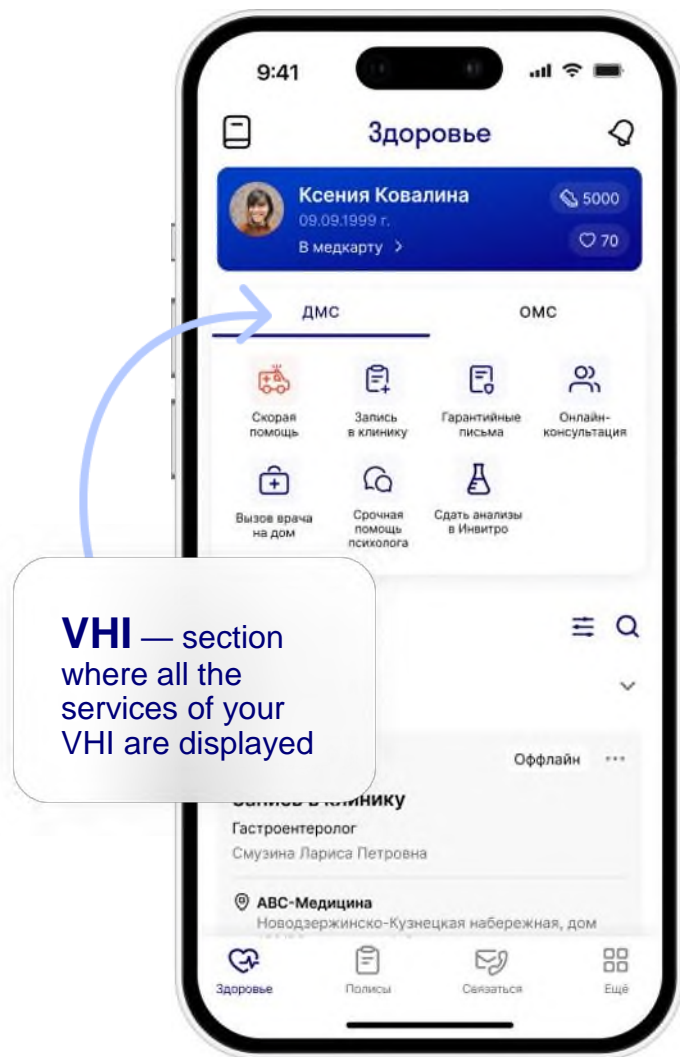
9:41

Здоровье

Ксения Ковалина
09.09.1999 г.
В медкарту >

5000
70

ДМС
ОМС

Скорая помощь
Запись в клинику
Гарантийные письма
Онлайн-консультация
Вызов врача на дом
Срочная помощь психолога
Сдать анализы в Инвитро

VHI — section where all the services of your VHI are displayed

Оффлайн

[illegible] в клинику
Гастроентеролог
Смузина Лариса Петровна

АВС-Медицина
Новодзержинско-Кузнецкая набережная, дом

Здоровье
Полисы
Связаться
Ещё